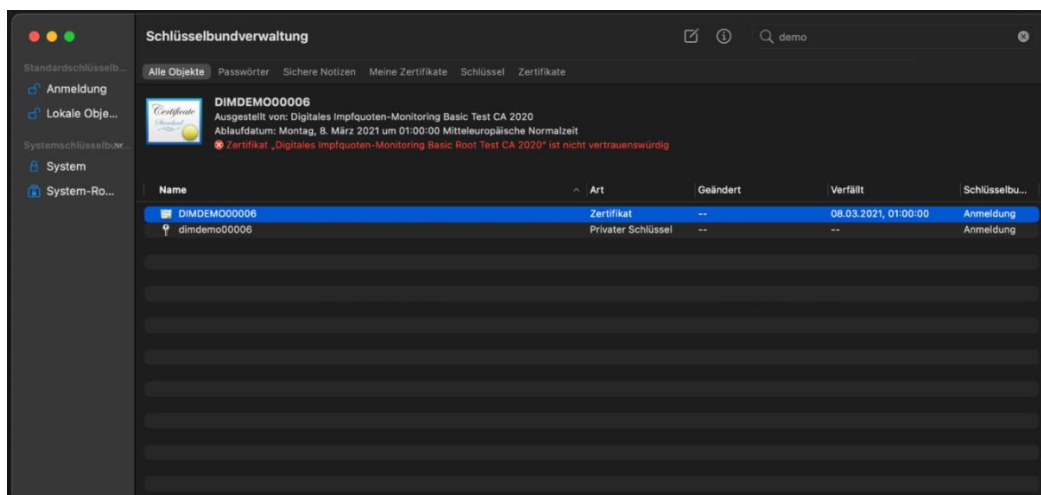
Schlüsselbundverwaltung

demo

Standardschlüsselb...
Anmeldung
Lokale Obje...
Systemschlüsselbu...
System
System-Ro...

Alle Objekte Passwörter Sichere Notizen Meine Zertifikate Schlüssel Zertifikate

Certificate Standard

DIMDEMO00006
Ausgestellt von: Digitales Impfquoten-Monitoring Basic Test CA 2020
Ablaufdatum: Montag, 8. März 2021 um 01:00:00 Mitteleuropäische Normalzeit
Zertifikat „Digitales Impfquoten-Monitoring Basic Root Test CA 2020" ist nicht vertrauenswürdig

| Name | Art | Geändert | Verfällt | Schlüsselbu... |
|---|---|---|---|---|
| DIMDEMO00006 | Zertifikat | -- | 08.03.2021, 01:00:00 | Anmeldung |
| dimdemo00006 | Privater Schlüssel | -- | -- | Anmeldung |